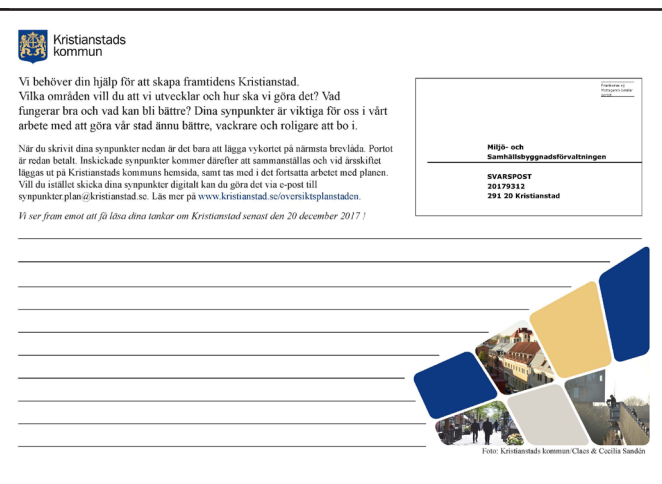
Kristianstads kommun

Vi behöver din hjälp för att skapa framtidens Kristianstad. Vilka områden vill du att vi utvecklar och hur ska vi göra det? Vad fungerar bra och vad kan bli bättre? Dina synpunkter är viktiga för oss i vårt arbete med att göra vår stad ännu bättre, vackrare och roligare att bo i.

När du skrivit dina synpunkter nedan är det bara att lägga vykortet på närmsta brevlåda. Portot är redan betalt. Inskickade synpunkter kommer därefter att sammanställas och vid årsskiftet läggas ut på Kristianstads kommuns hemsida, samt tas med i det fortsatta arbetet med planen. Vill du istället skicka dina synpunkter digitalt kan du göra det via e-post till synpunkter.plan@kristianstad.se. Läs mer på www.kristianstad.se/oversiktsplanstaden.

Vi ser fram emot att få läsa dina tankar om Kristianstad senast den 20 december 2017 !

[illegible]

Miljö- och Samhällsbyggnadsförvaltningen

SVARSPOST
20179312
291 20 Kristianstad

Foto: Kristianstads kommun/Claes & Cecilia Sandén